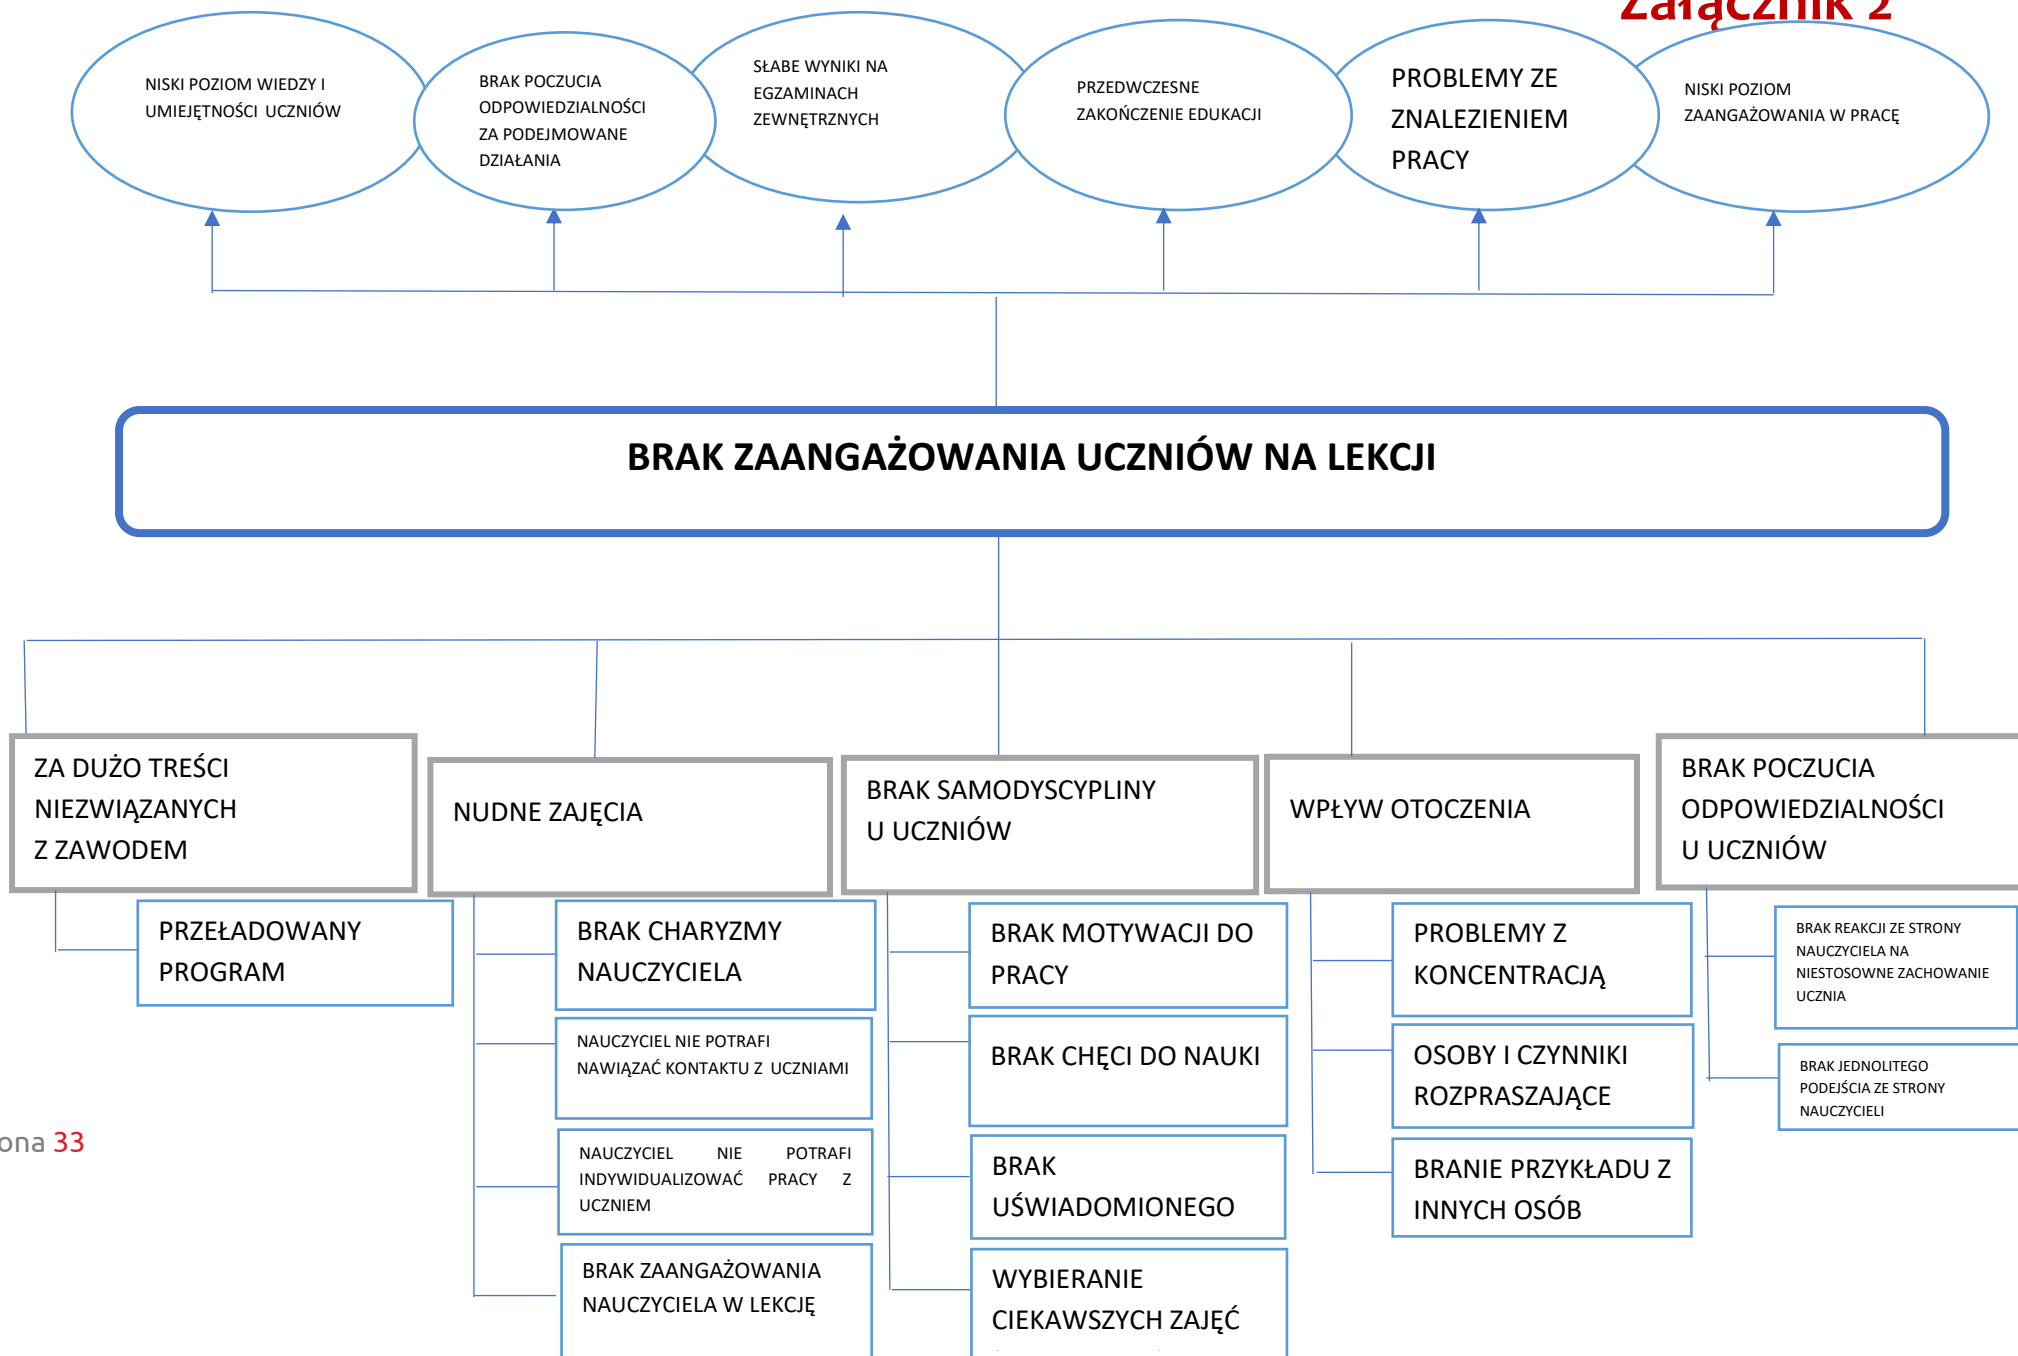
Załącznik 2

NISKI POZIOM WIEDZY I UMIEJĘTNOŚCI UCZNIÓW

BRAK POCZUCIA ODPOWIEDZIALNOŚCI ZA PODEJMOWANE DZIAŁANIA

SŁABE WYNIKI NA EGZAMINACH ZEWNĘTRZNYCH

PRZEDWCZESNE ZAKOŃCZENIE EDUKACJI

PROBLEMY ZE ZNALEZIENIEM PRACY

NISKI POZIOM ZAANGAŻOWANIA W PRACĘ

BRAK ZAANGAŻOWANIA UCZNIÓW NA LEKCJI

ZA DUŻO TREŚCI NIEZWIĄZANYCH Z ZAWODEM

PRZEŁADOWANY PROGRAM

NUDNE ZAJĘCIA

BRAK CHARYZMY NAUCZYCIELA

NAUCZYCIEL NIE POTRAFI NAWIĄZAĆ KONTAKTU Z UCZNIAMI

NAUCZYCIEL NIE POTRAFI INDYWIDUALIZOWAĆ PRACY Z UCZNIEM

BRAK ZAANGAŻOWANIA NAUCZYCIELA W LEKCJĘ

BRAK SAMODYSCYPLINY U UCZNIÓW

BRAK MOTYWACJI DO PRACY

BRAK CHĘCI DO NAUKI

BRAK UŚWIADOMIONEGO

WYBIERANIE CIEKAWSZYCH ZAJĘĆ

WPŁYW OTOCZENIA

PROBLEMY Z KONCENTRACJĄ

OSOBY I CZYNNIKI ROZPRASZAJĄCE

BRANIE PRZYKŁADU Z INNYCH OSÓB

BRAK POCZUCIA ODPOWIEDZIALNOŚCI U UCZNIÓW

BRAK REAKCJI ZE STRONY NAUCZYCIELA NA NIESTOSOWNE ZACHOWANIE UCZNIA

BRAK JEDNOLITEGO PODEJŚCIA ZE STRONY NAUCZYCIELI

ona 33